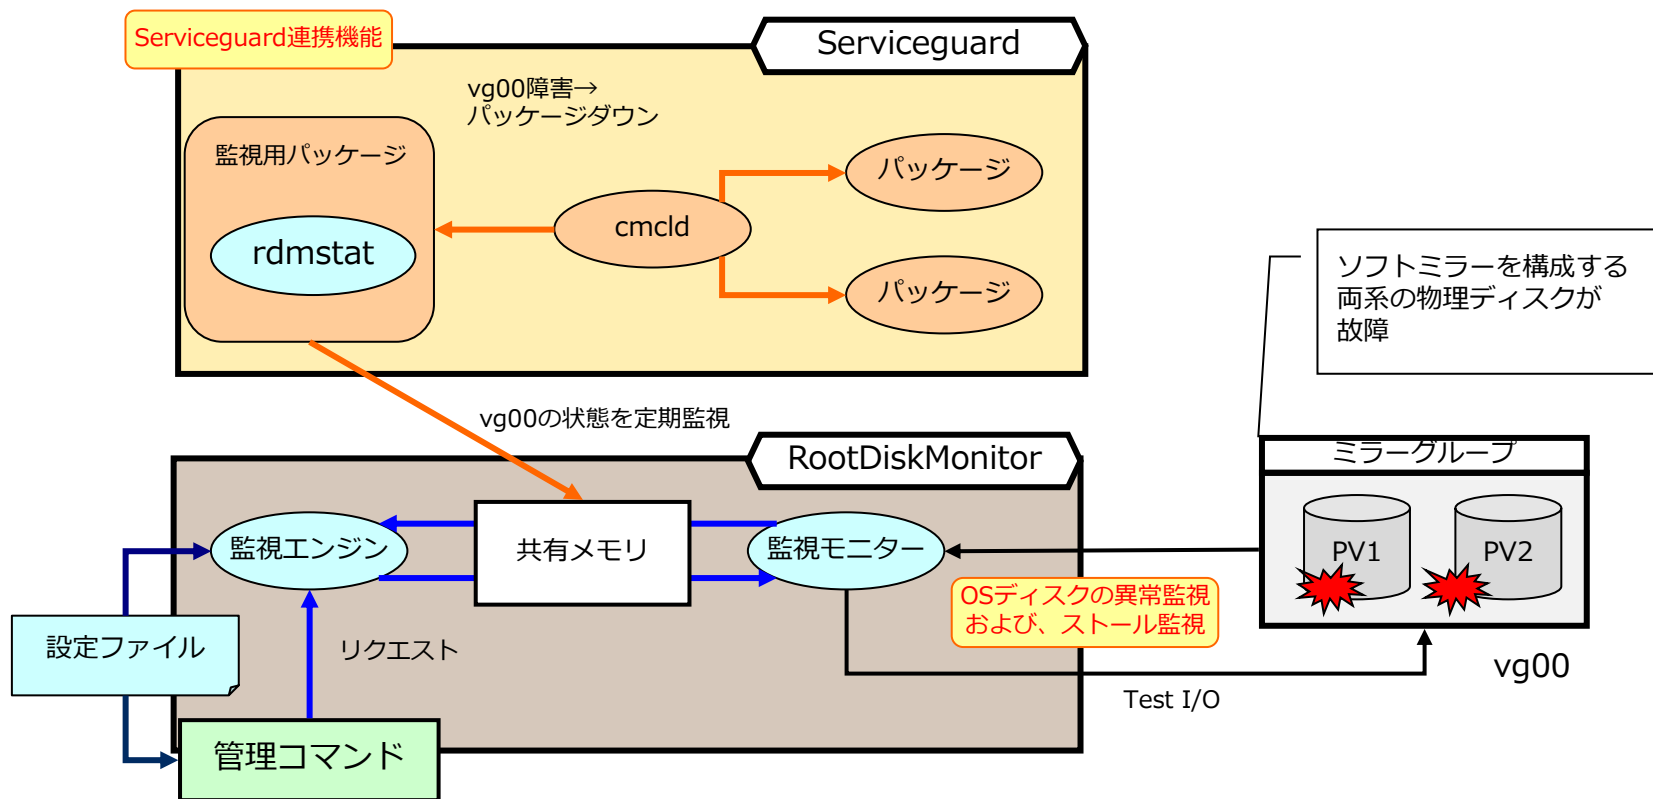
Serviceguard連携機能

Serviceguard

vg00障害→
パッケージダウン

監視用パッケージ

rdmstat

cmcld

パッケージ

パッケージ

ソフトミラーを構成する
両系の物理ディスクが
故障

vg00の状態を定期監視

RootDiskMonitor

ミラーグループ

監視エンジン

共有メモリ

監視モニター

PV1

PV2

OSディスクの異常監視
および、ストール監視

設定ファイル

リクエスト

vg00

Test I/O

管理コマンド